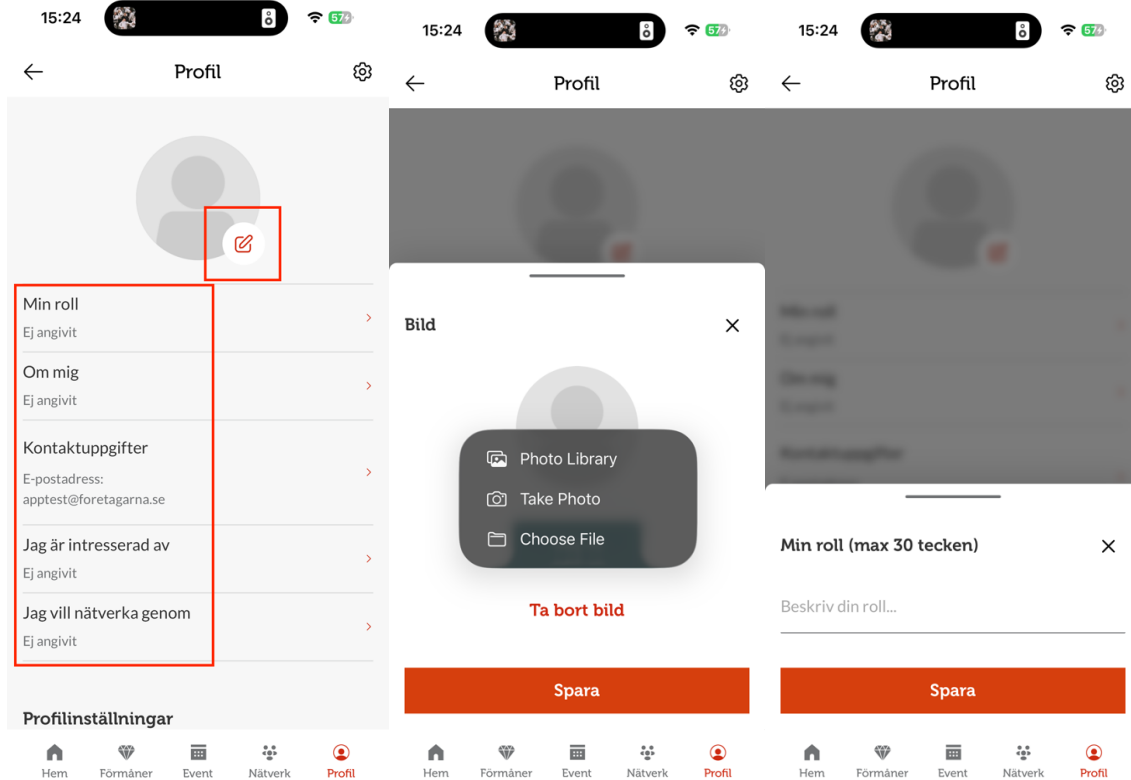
15:24 57

Profil

Min roll
Ej angivit

Om mig
Ej angivit

Kontaktuppgifter
E-postadress:
apptest@foretagarna.se

Jag är intresserad av
Ej angivit

Jag vill nätverka genom
Ej angivit

Profilinställningar

Hem Förmåner Event Nätverk Profil

15:24 57

Profil

Bild

Photo Library
Take Photo
Choose File

Ta bort bild

Spara

Hem Förmåner Event Nätverk Profil

15:24 57

Profil

Min roll (max 30 tecken)

Beskriv din roll...

Spara

Hem Förmåner Event Nätverk Profil